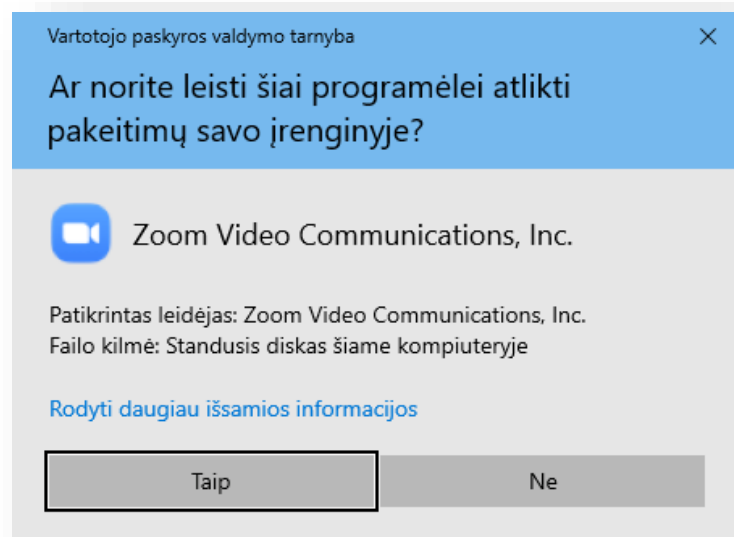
Vartotojo paskyros valdymo tarnyba
×

Ar norite leisti šiai programėlei atlikti pakeitimų savo įrenginyje?

Zoom Video Communications, Inc.

Patikrintas leidėjas: Zoom Video Communications, Inc.
Failo kilmė: Standusis diskas šiame kompiuteryje

Rodyti daugiau išsamios informacijos

Taip

Ne